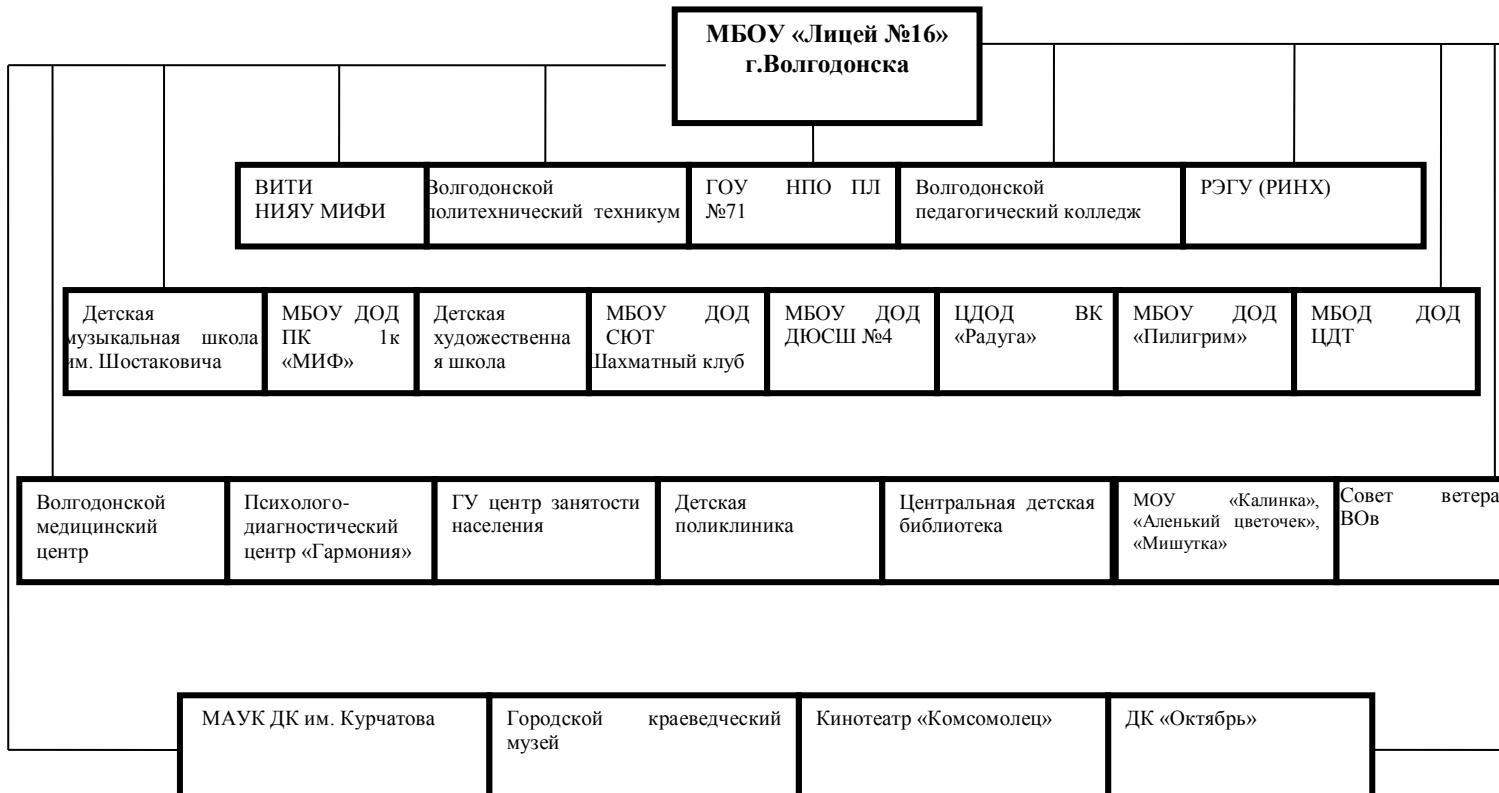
МБОУ «Лицей №16» г.Волгодонска

ВИТИ НИЯУ МИФИ

олгодонской олитехнический техникум

ГОУ НПО ПЛ №71

Волгодонской педагогический колледж

РЭГУ (РИНХ)

Детская узыкальная школа м. Шостаковича

МБОУ ДОД ПК 1к «МИФ»

Детская художественная школа

МБОУ ДОД СЮТ Шахматный клуб

МБОУ ДОД ДЮСШ №4

ЦДОД ВК «Радуга»

МБОУ ДОД «Пилигрим»

МБОД ДОД ЦДТ

Волгодонской медицинский центр

Психолого-диагностический центр «Гармония»

ГУ центр занятости населения

Детская поликлиника

Центральная детская библиотека

МОУ «Калинка», «Аленький цветочек», «Мишутка»

Совет ветера ВОв

МАУК ДК им. Курчатова

Городской краеведческий музей

Кинотеатр «Комсомолец»

ДК «Октябрь»